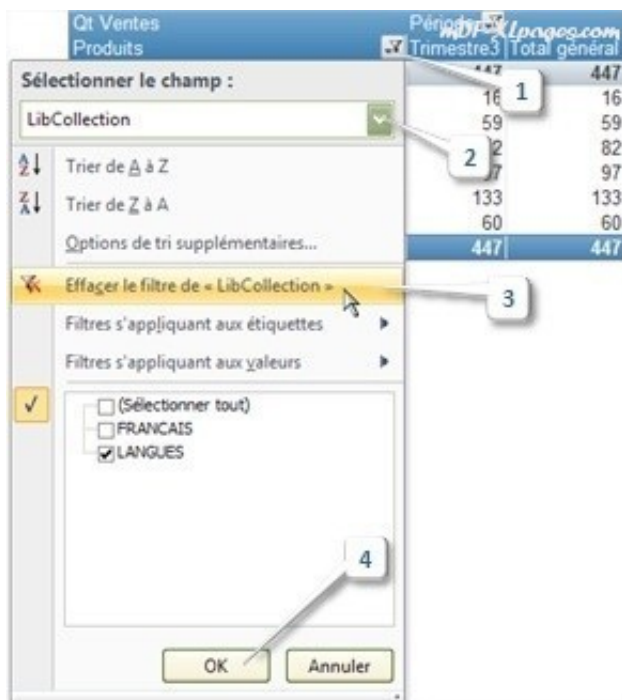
Qt Ventes
Produits

Périodes
mDF-XLpages.com
Trimestre3 | Total général

| Trimestre3 | Total général |
|---|---|
| 447 | 447 |
| 16 | 16 |
| 59 | 59 |
| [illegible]2 | 82 |
| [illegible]7 | 97 |
| 133 | 133 |
| 60 | 60 |
| 447 | 447 |

1
2
3
4

Sélectionner le champ :

LibCollection

Trier de A à Z

Trier de Z à A

Options de tri supplémentaires...

Effacer le filtre de « LibCollection »

Filtres s'appliquant aux étiquettes

Filtres s'appliquant aux valeurs

(Sélectionner tout)
FRANCAIS
LANGUES

OK
Annuler